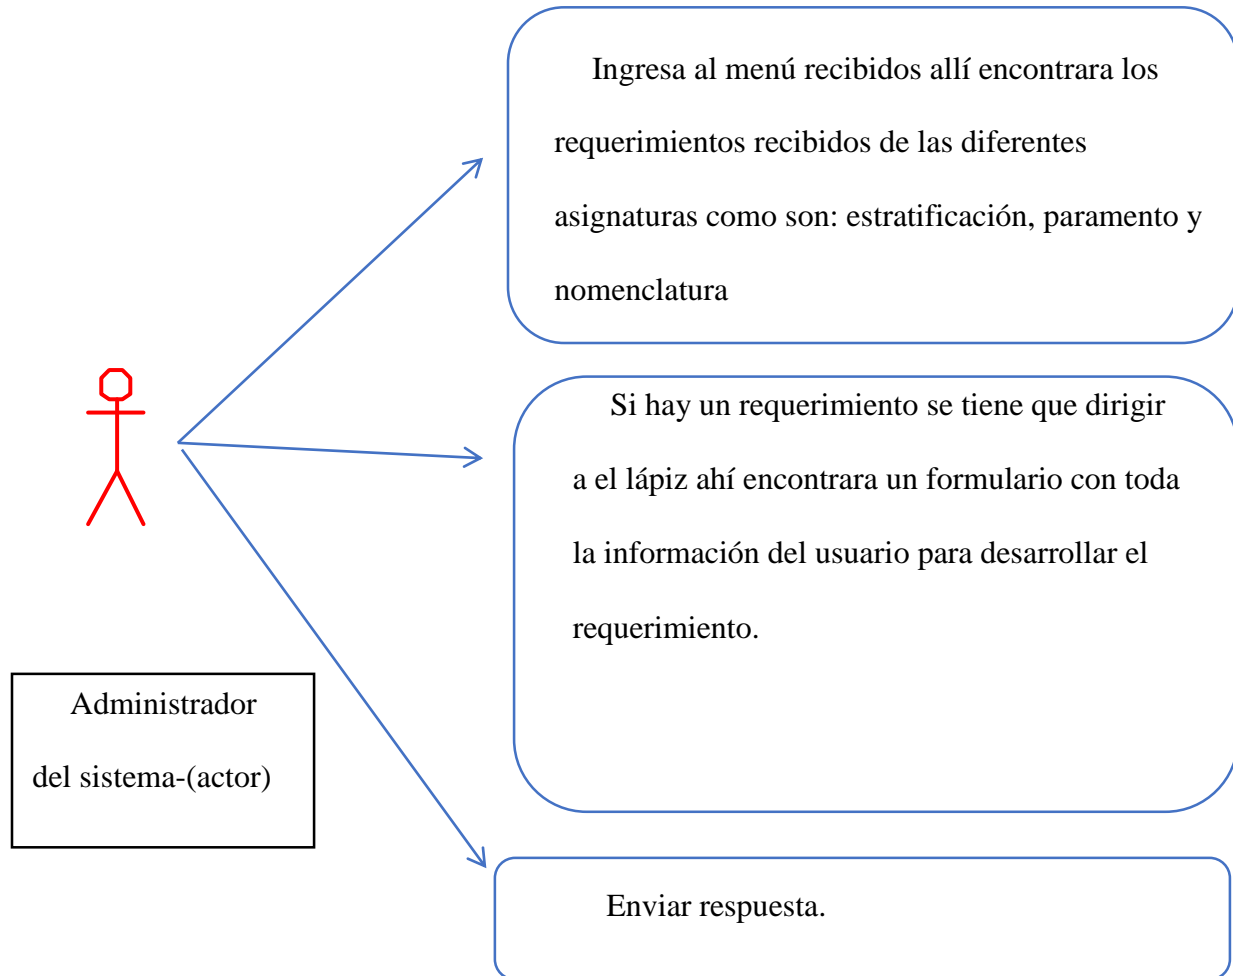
Ingresa al menú recibidos allí encontrara los requerimientos recibidos de las diferentes asignaturas como son: estratificación, paramento y nomenclatura

Si hay un requerimiento se tiene que dirigir a el lápiz ahí encontrara un formulario con toda la información del usuario para desarrollar el requerimiento.

Administrador del sistema-(actor)

Enviar respuesta.